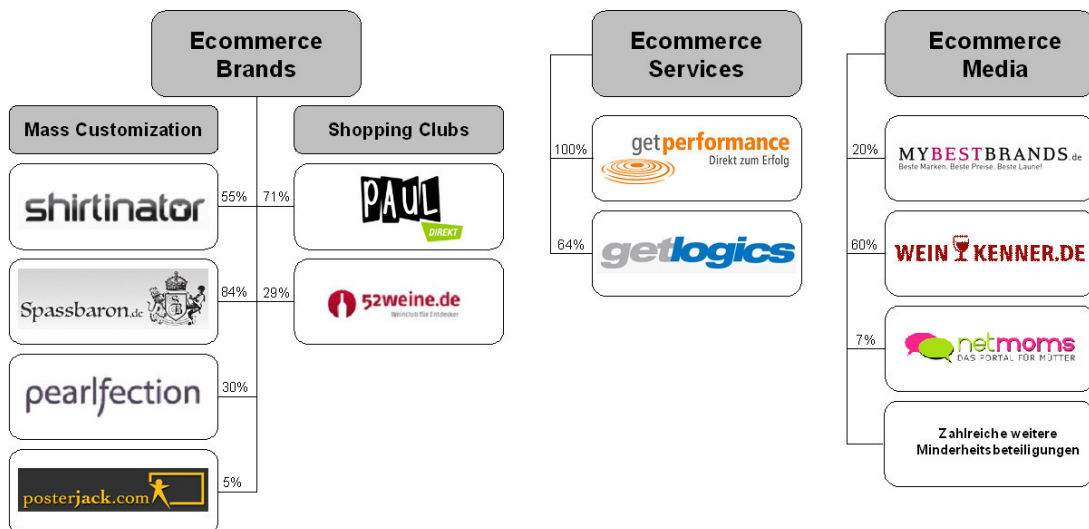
Ecommerce Brands

Mass Customization

shirtinator
55%

Spassbaron.de
84%

pearlfection
30%

posterjack.com
5%

Shopping Clubs

71%
PAUL DIREKT

29%
52weine.de
Weinclub für Entdecker

Ecommerce Services

100%
getperformance
Direkt zum Erfolg

64%
getlogics

Ecommerce Media

20%
MYBESTBRANDS.de
Beste Marken. Beste Preise. Beste Laune!

60%
WEINKENNER.DE

7%
netmoms
DAS PORTAL FÜR MÜTTER

Zahlreiche weitere Minderheitsbeteiligungen